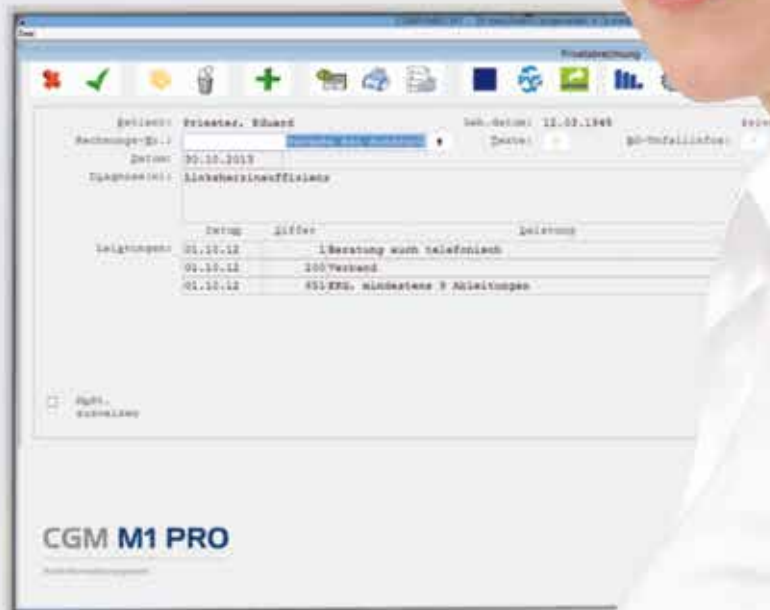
Privatabrechnung

Patient: Priester, Eduard
Geb.datum: 12.03.1946
Rechnungs-Nr.:
Texte:
BG-Unfallinfos:
Datum: 30.10.2013
Diagnose(n): Linksherzinsuffizienz

| Datum | Ziffer | Leistung |
|---|---|---|
| 01.10.12 | 1 | Beratung auch telefonisch |
| 01.10.12 | 200 | Verband |
| 01.10.12 | 651 | EKG, mindestens 9 Ableitungen |

Leistungen:

Dgnt. ausweisen

CGM M1 PRO
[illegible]